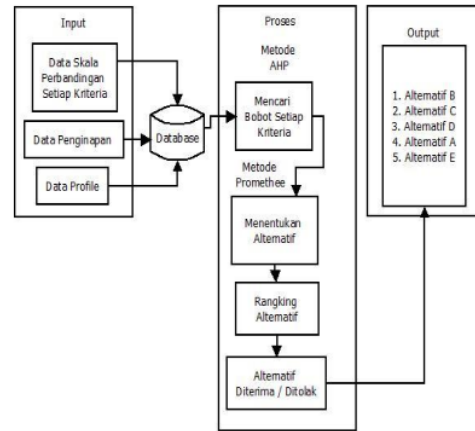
Input

Data Skala Perbandingan Setiap Kriteria

Data Penginapan

Data Profile

Database

Proses

Metode AHP

Mencari Bobot Setiap Kriteria

Metode Promethee

Menentukan Alternatif

Rangking Alternatif

Alternatif Diterima / Ditolak

Output

1. Alternatif B
2. Alternatif C
3. Alternatif D
4. Alternatif A
5. Alternatif E